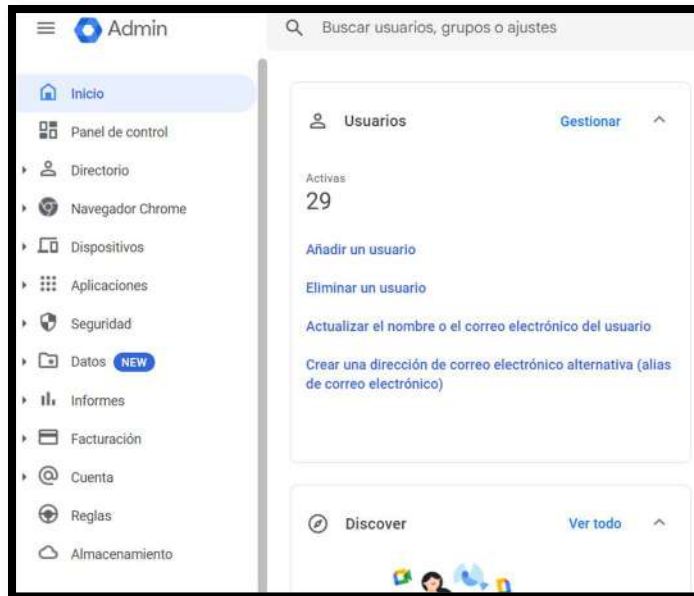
Admin

Buscar usuarios, grupos o ajustes

Inicio
Panel de control
Directorio
Navegador Chrome
Dispositivos
Aplicaciones
Seguridad
Datos NEW
Informes
Facturación
Cuenta
Reglas
Almacenamiento

Usuarios
Gestionar

Activas
29

Añadir un usuario

Eliminar un usuario

Actualizar el nombre o el correo electrónico del usuario

Crear una dirección de correo electrónico alternativa (alias de correo electrónico)

Discover
Ver todo